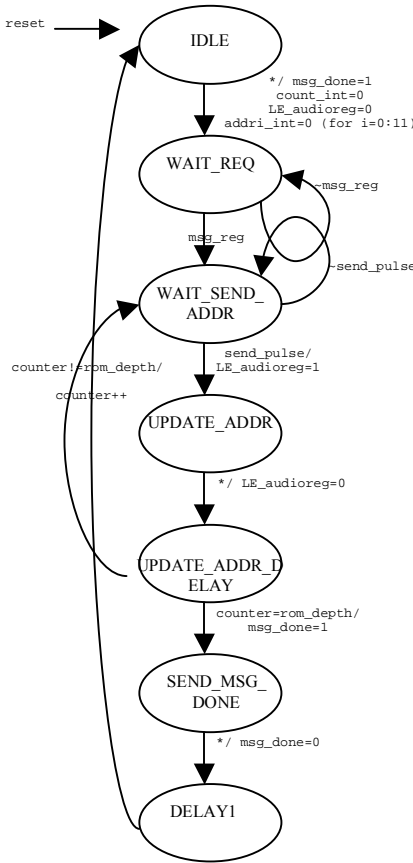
reset

IDLE

*/ msg_done=1
count_int=0
LE_audioreg=0
addri_int=0 (for i=0:11)

WAIT_REQ

~msg_reg

msg_reg

~send_pulse

WAIT_SEND_ ADDR

send_pulse/
LE_audioreg=1

counter!=rom_depth/

counter++

UPDATE_ADDR

*/ LE_audioreg=0

UPDATE_ADDR_D ELAY

counter=rom_depth/
msg_done=1

SEND_MSG_ DONE

*/ msg_done=0

DELAY1